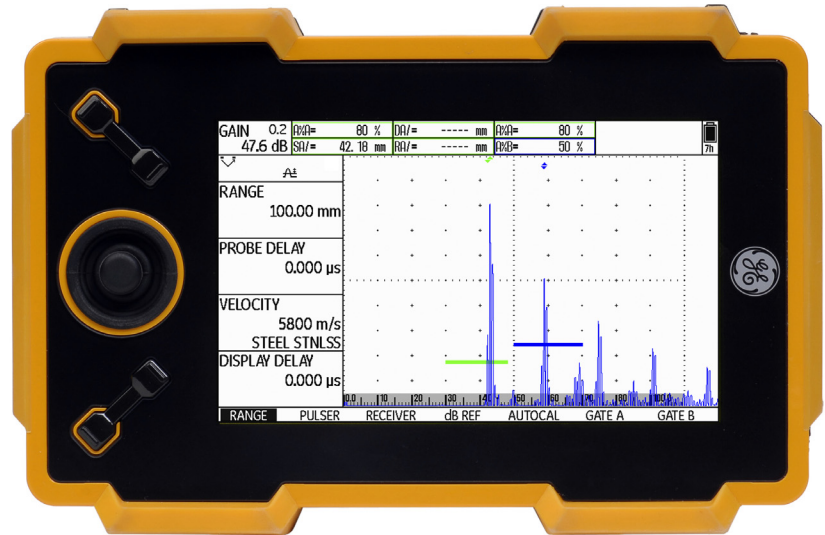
GAIN 0.2 47.6 dB

A%A= 80 %
SA/= 42.18 mm

DA/= ----- mm
RA/= ----- mm

A%A= 80 %
A%B= 50 %

7h

RANGE
100.00 mm

PROBE DELAY
0.000 µs

VELOCITY
5800 m/s
STEEL STNLSS

DISPLAY DELAY
0.000 µs

0.0 10 20 30 40 50 60 70 80 90 100.0

RANGE PULSER RECEIVER dB REF AUTOCAL GATE A GATE B